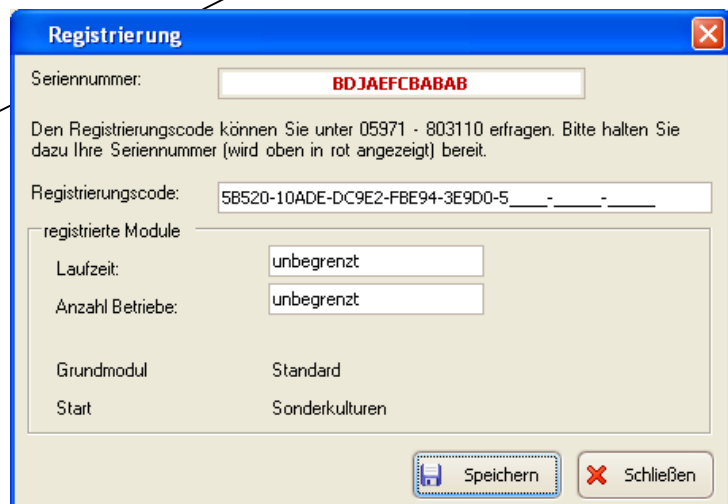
Registrierung

Seriennummer: BDJAEFCBABAB

Den Registrierungscode können Sie unter 05971 - 803110 erfragen. Bitte halten Sie dazu Ihre Seriennummer (wird oben in rot angezeigt) bereit.

Registrierungscode: 5B520-10ADE-DC9E2-FBE94-3E9D0-5____-_____-_____

registrierte Module

Laufzeit: unbegrenzt

Anzahl Betriebe: unbegrenzt

Grundmodul Standard

Start Sonderkulturen

Speichern

Schließen